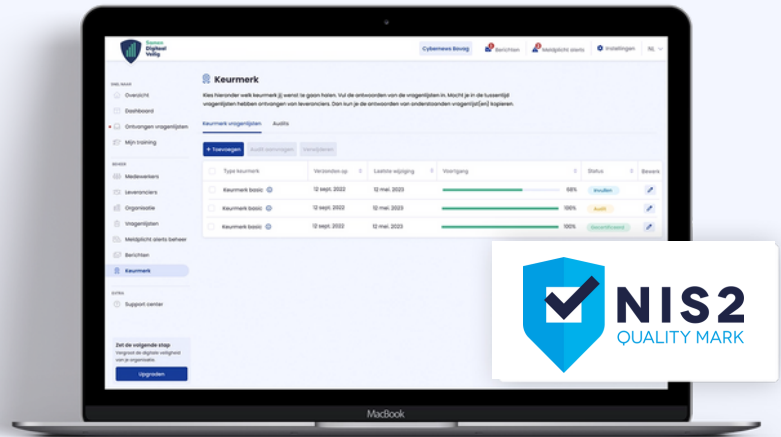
Samen Digitaal Veilig

Cybernews Bovag
Berichten
Meldplicht alerts
Instellingen
NL

SNEL NAAR
Overzicht
Dashboard
Ontvangen vragenlijsten
Mijn training

BEHEER
Medewerkers
Leveranciers
Organisatie
Vragenlijsten
Meldplicht alerts beheer
Berichten
Keurmerk

EXTRA
Support center

Zet de volgende stap
Vergroot de digitale veiligheid van je organisatie.
Upgraden

Keurmerk

Kies hieronder welk keurmerk jij wenst te gaan halen. Vul de antwoorden van de vragenlijsten in. Mocht je in de tussentijd vragenlijsten hebben ontvangen van leveranciers. Dan kun je de antwoorden van onderstaanden vragenlijst(en) kopieren.

Keurmerk vragenlijsten
Audits

+ Toevoegen
Audit aanvragen
Verwijderen

| | Type keurmerk | Verzonden op | Laatste wijziging | Voortgang | | Status | Bewerk |
|---|---|---|---|---|---|---|---|
| | Keurmerk basic | 12 sept. 2022 | 12 mei. 2023 | | 68% | Invullen | |
| | Keurmerk basic | 12 sept. 2022 | 12 mei. 2023 | | 100% | Audit | |
| | Keurmerk basic | 12 sept. 2022 | 12 mei. 2023 | | 100% | Gecertificeerd | |

MacBook

NIS2
QUALITY MARK